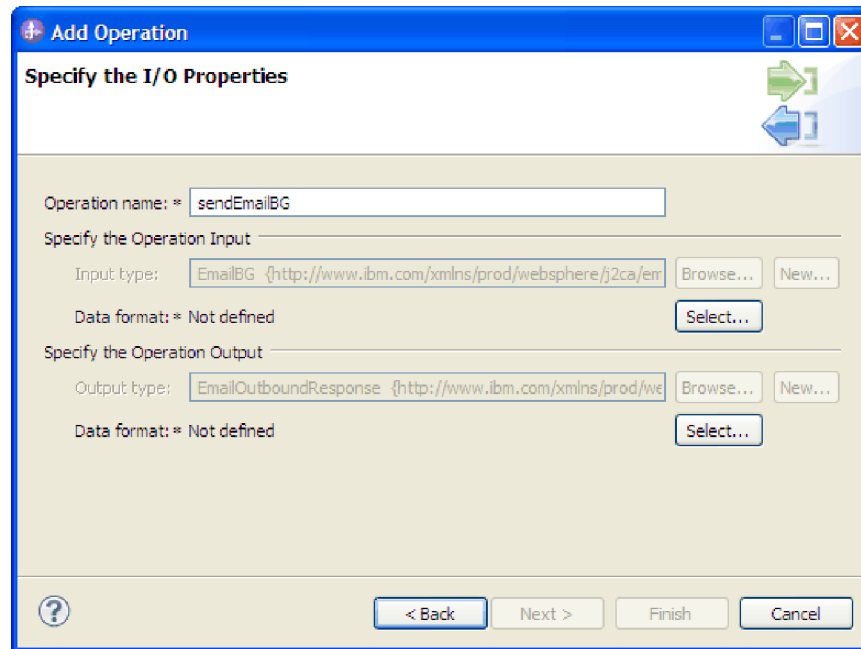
Add Operation

Specify the I/O Properties

Operation name: * sendEmailBG

Specify the Operation Input

Input type: EmailBG {http://www.ibm.com/xmlns/prod/websphere/j2ca/em Browse... New...

Data format: * Not defined Select...

Specify the Operation Output

Output type: EmailOutboundResponse {http://www.ibm.com/xmlns/prod/we Browse... New...

Data format: * Not defined Select...

?

< Back Next > Finish Cancel